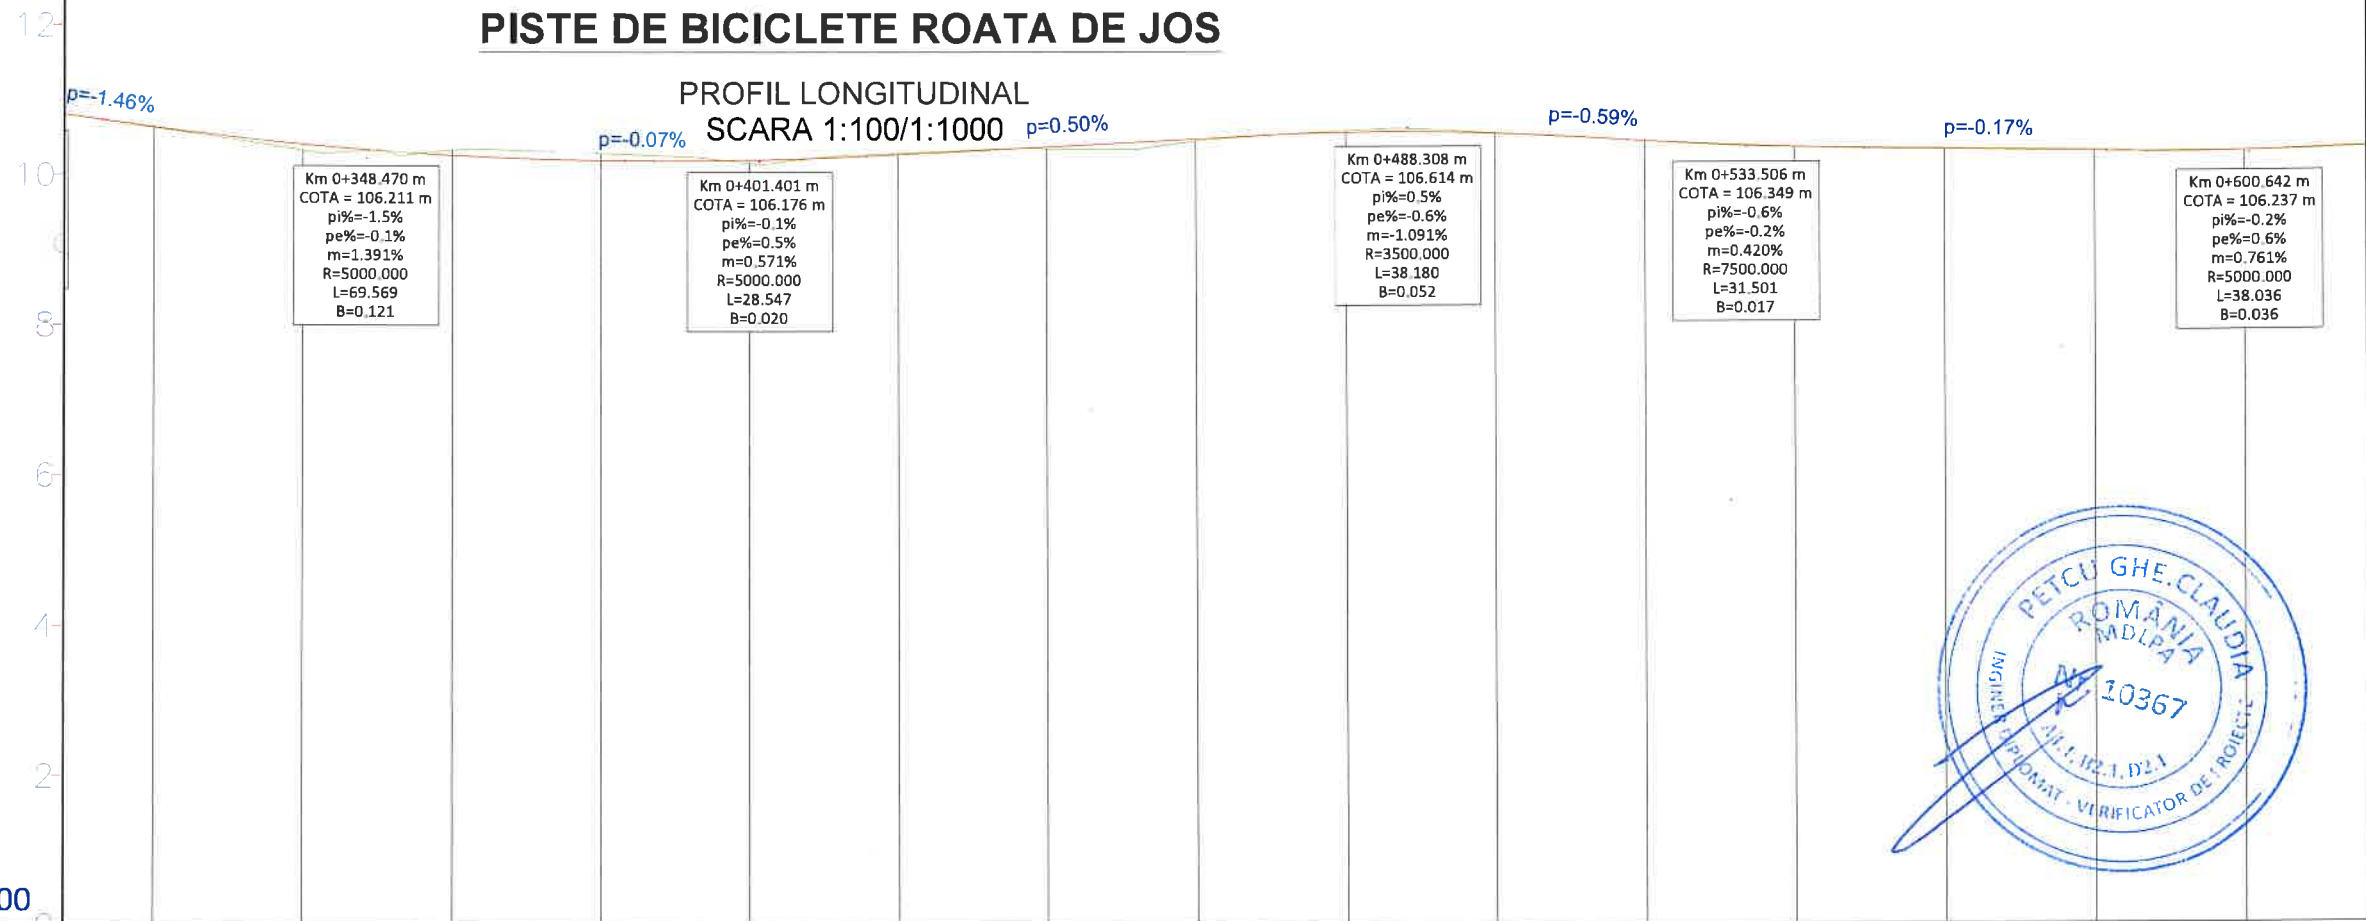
12

PISTE DE BICICLETE ROATA DE JOS

PROFIL LONGITUDINAL
SCARA 1:100/1:1000

p=-1.46%
p=-0.07%
p=0.50%
p=-0.59%
p=-0.17%

10

Km 0+348.470 m
COTA = 106.211 m
pi%=-1.5%
pe%=-0.1%
m=1.391%
R=5000.000
L=69.569
B=0.121

Km 0+401.401 m
COTA = 106.176 m
pi%=-0.1%
pe%=0.5%
m=0.571%
R=5000.000
L=28.547
B=0.020

Km 0+488.308 m
COTA = 106.614 m
pi%=0.5%
pe%=-0.6%
m=-1.091%
R=3500.000
L=38.180
B=0.052

Km 0+533.506 m
COTA = 106.349 m
pi%=-0.6%
pe%=-0.2%
m=0.420%
R=7500.000
L=31.501
B=0.017

Km 0+600.642 m
COTA = 106.237 m
pi%=-0.2%
pe%=0.6%
m=0.761%
R=5000.000
L=38.036
B=0.036

8

6

4

2

00

PETCU GHE. CLAUDIA
ROMÂNIA
MDLPA
Nr. 10367
A1.1, A2.1, D2.1
INGINER DIPLOMAT - VERIFICATOR DE PROIECTE